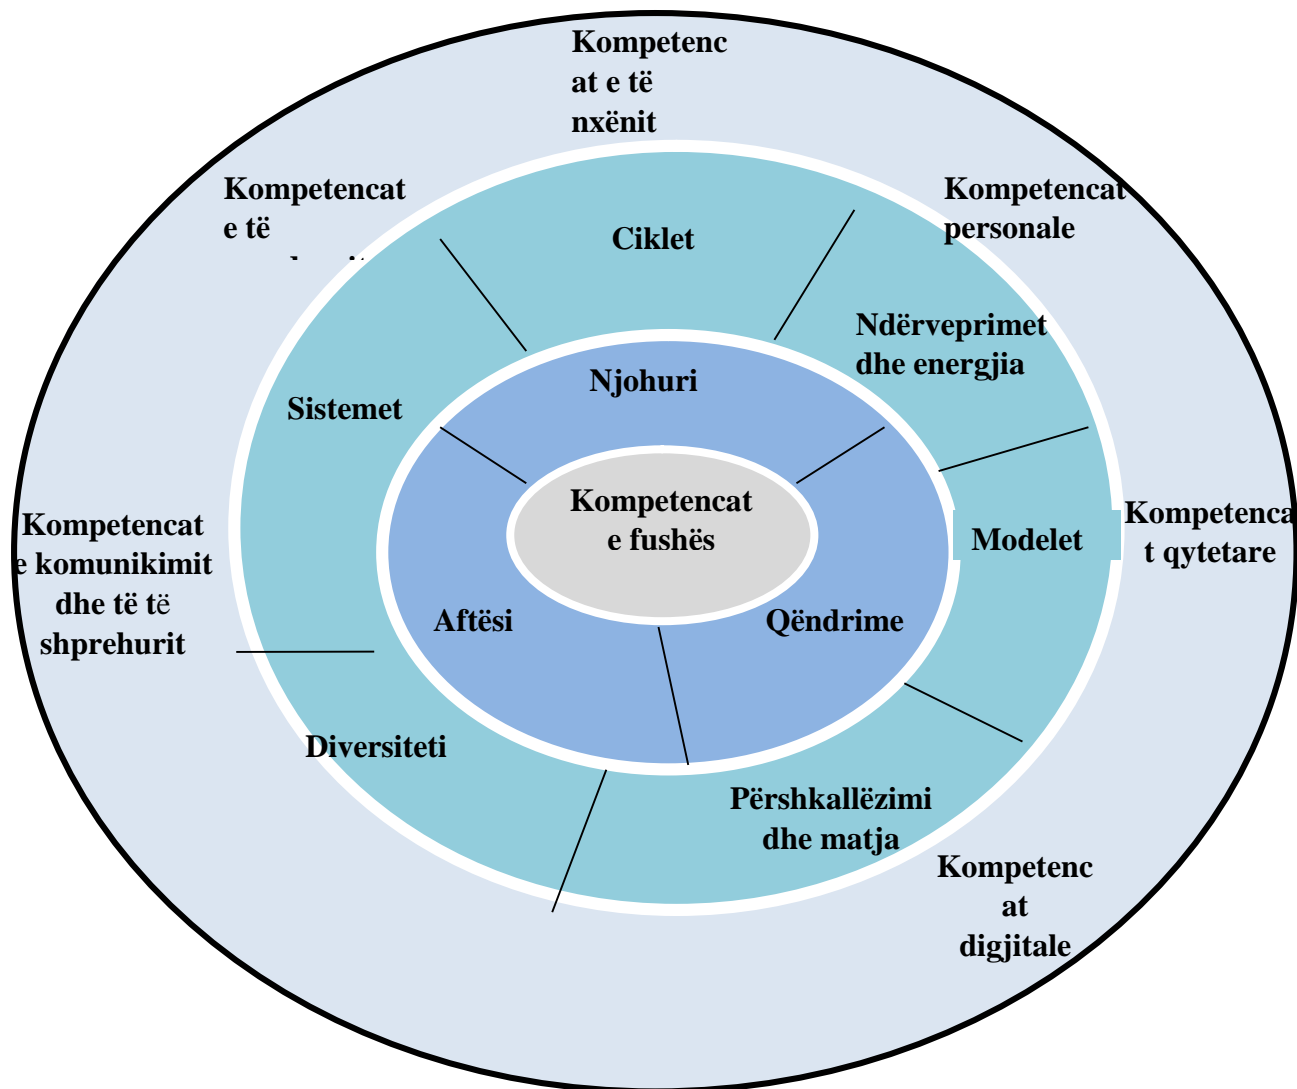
Kompetencat e të nxënit

Kompetencat e të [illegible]

Ciklet

Kompetencat personale

Ndërveprimet dhe energjia

Njohuri

Sistemet

Kompetencat e fushës

Modelet

Kompetencat qytetare

Kompetencat e komunikimit dhe të të shprehurit

Aftësi

Qëndrime

Diversiteti

Përshkallëzimi dhe matja

Kompetencat digjitale